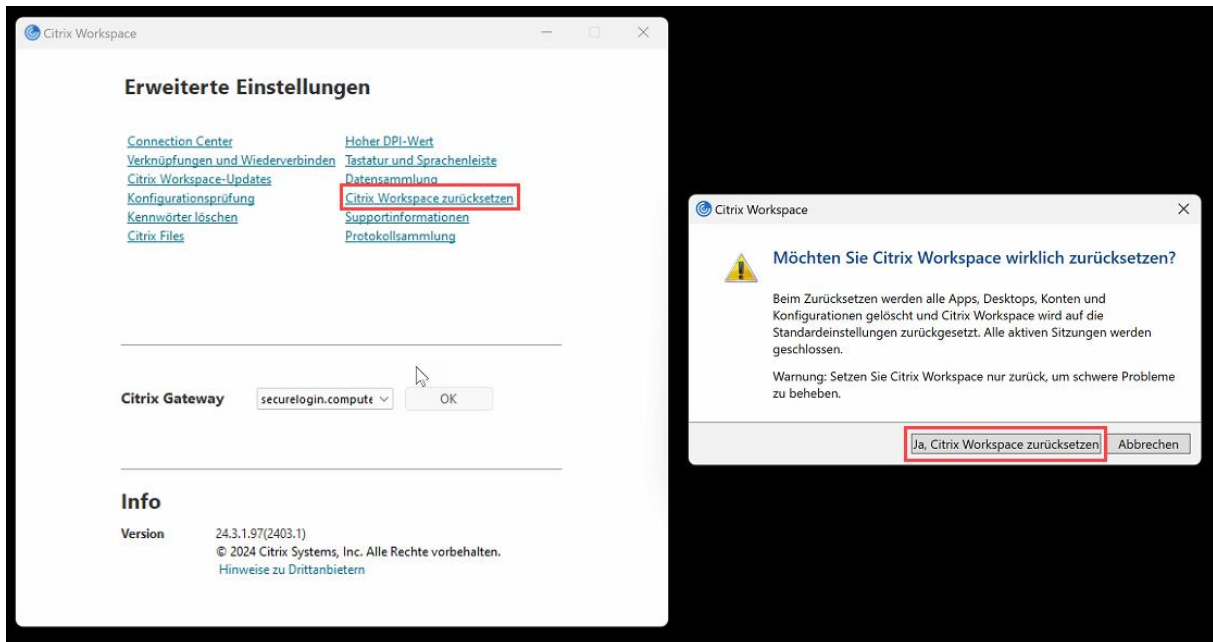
Citrix Workspace

Erweiterte Einstellungen

Connection Center
Verknüpfungen und Wiederverbinden
Citrix Workspace-Updates
Konfigurationsprüfung
Kennwörter löschen
Citrix Files

Hoher DPI-Wert
Tastatur und Sprachenleiste
Datensammlung
Citrix Workspace zurücksetzen
Supportinformationen
Protokollsammlung

Citrix Gateway securelogin.compute OK

Info

Version 24.3.1.97(2403.1)
© 2024 Citrix Systems, Inc. Alle Rechte vorbehalten.
Hinweise zu Drittanbietern

Citrix Workspace

Möchten Sie Citrix Workspace wirklich zurücksetzen?

Beim Zurücksetzen werden alle Apps, Desktops, Konten und Konfigurationen gelöscht und Citrix Workspace wird auf die Standardeinstellungen zurückgesetzt. Alle aktiven Sitzungen werden geschlossen.

Warnung: Setzen Sie Citrix Workspace nur zurück, um schwere Probleme zu beheben.

Ja, Citrix Workspace zurücksetzen Abbrechen